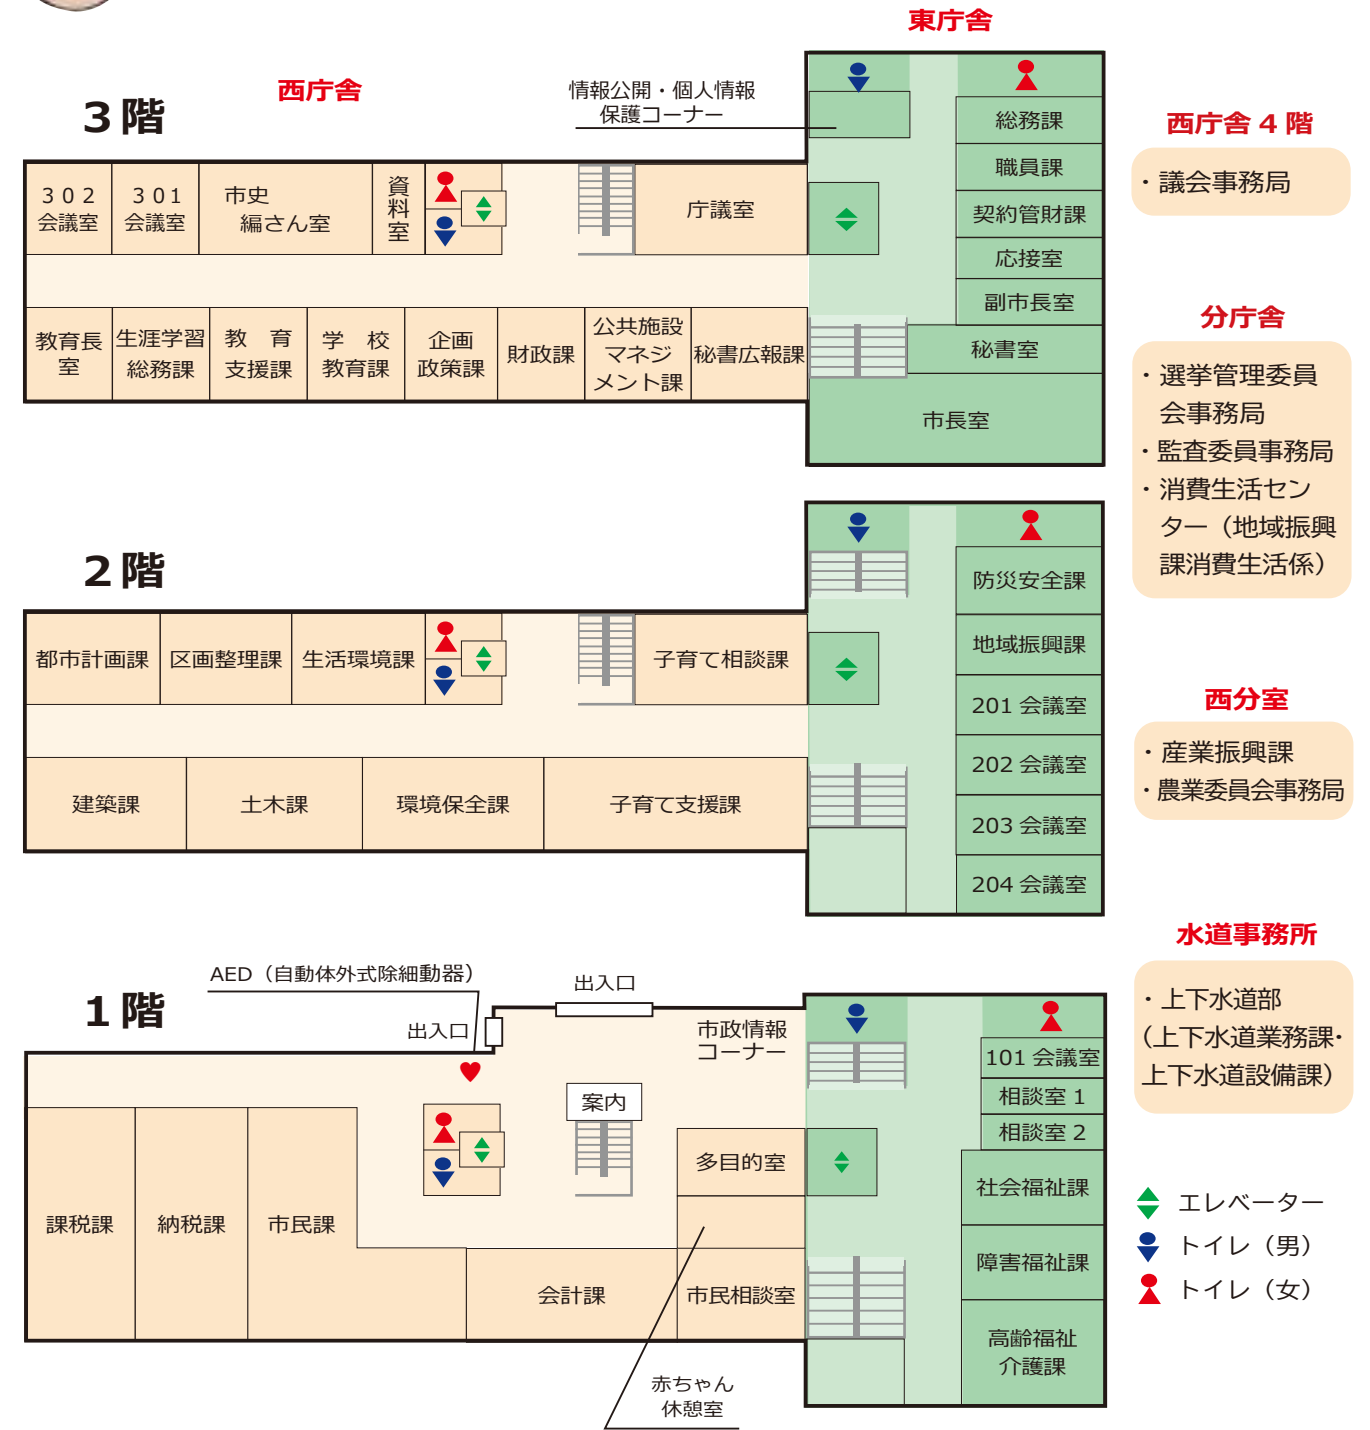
東庁舎

3階

西庁舎

情報公開・個人情報保護コーナー

総務課
職員課
契約管財課
応接室
副市長室
秘書室
市長室

302 会議室
301 会議室
市史編さん室
資料室
庁議室

教育長室
生涯学習総務課
教育支援課
学校教育課
企画政策課
財政課
公共施設マネジメント課
秘書広報課

西庁舎 4 階
・議会事務局

分庁舎
・選挙管理委員会事務局
・監査委員事務局
・消費生活センター（地域振興課消費生活係）

2階

防災安全課
地域振興課
201 会議室
202 会議室
203 会議室
204 会議室

都市計画課
区画整理課
生活環境課
子育て相談課

建築課
土木課
環境保全課
子育て支援課

西分室
・産業振興課
・農業委員会事務局

水道事務所
・上下水道部（上下水道業務課・上下水道設備課）

1階

AED（自動体外式除細動器）
出入口
出入口
市政情報コーナー
案内

101 会議室
相談室 1
相談室 2
社会福祉課
障害福祉課
高齢福祉介護課

多目的室

課税課
納税課
市民課
会計課
市民相談室

赤ちゃん休憩室

エレベーター
トイレ（男）
トイレ（女）